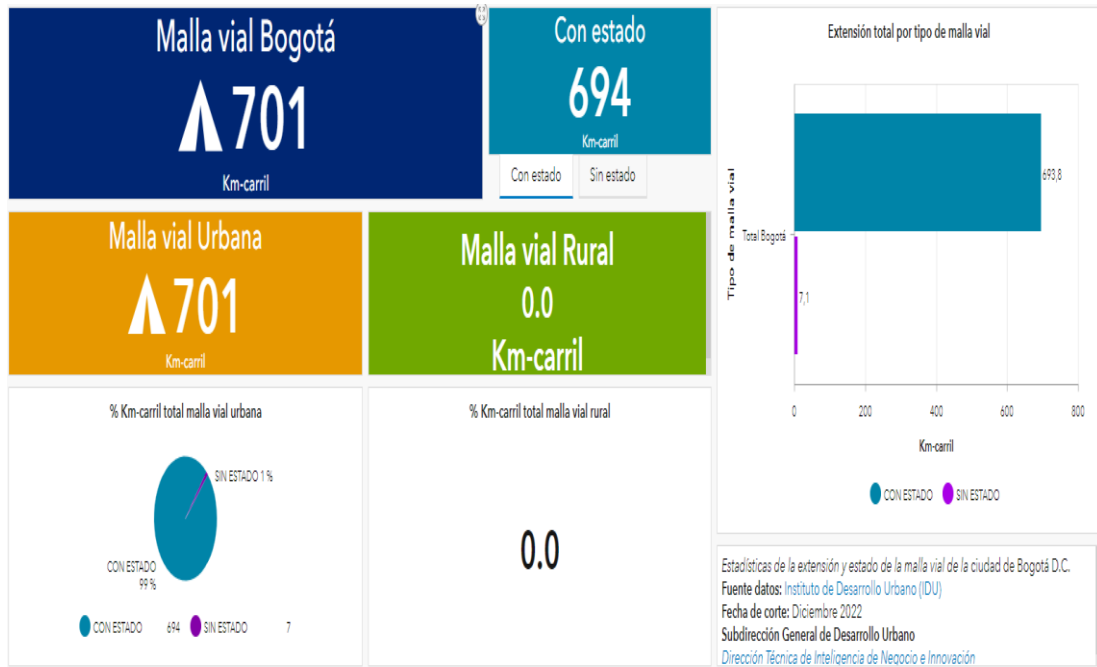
Malla vial Bogotá

$\wedge$701

Km-carril

Con estado

694

Km-carril

Con estado

Sin estado

Extensión total por tipo de malla vial

Tipo de malla vial

Total Bogotá

693,8

7,1

0

200

400

600

800

Km-carril

CON ESTADO

SIN ESTADO

Malla vial Urbana

$\wedge$701

Km-carril

Malla vial Rural

0.0

Km-carril

% Km-carril total malla vial urbana

SIN ESTADO 1 %

CON ESTADO 99 %

CON ESTADO 694

SIN ESTADO 7

% Km-carril total malla vial rural

0.0

Estadísticas de la extensión y estado de la malla vial de la ciudad de Bogotá D.C.

Fuente datos: Instituto de Desarrollo Urbano (IDU)

Fecha de corte: Diciembre 2022

Subdirección General de Desarrollo Urbano

Dirección Técnica de Inteligencia de Negocio e Innovación